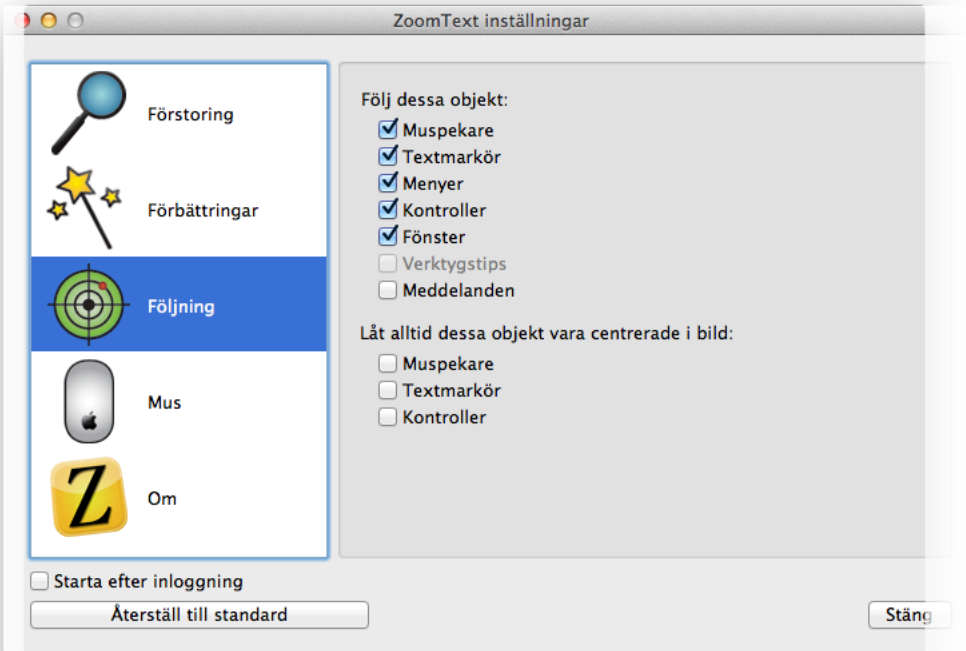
ZoomText inställningar

Förstoring

Förbättringar

Följning

Mus

Z

Om

Följ dessa objekt:
Muspekare
Textmarkör
Menyer
Kontroller
Fönster
Verktygstips
Meddelanden

Låt alltid dessa objekt vara centrerade i bild:
Muspekare
Textmarkör
Kontroller

Starta efter inloggning

Återställ till standard

Stäng